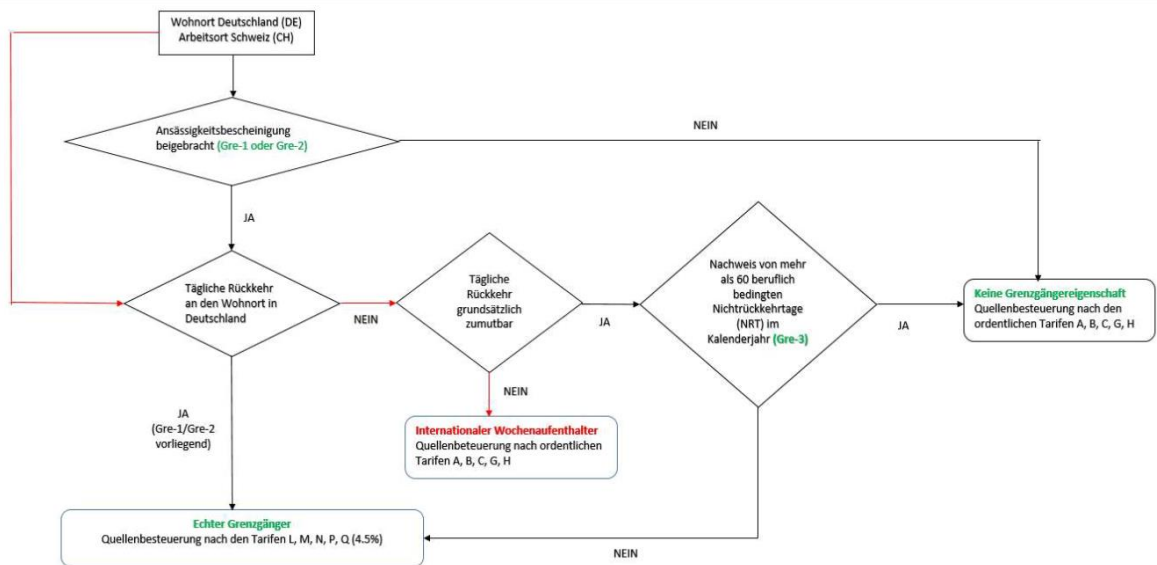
Wohnort Deutschland (DE)
Arbeitsort Schweiz (CH)

Ansässigkeitsbescheinigung beigebracht (Gre-1 oder Gre-2)

NEIN

JA

Tägliche Rückkehr an den Wohnort in Deutschland

NEIN

Tägliche Rückkehr grundsätzlich zumutbar

JA

Nachweis von mehr als 60 beruflich bedingten Nichtrückkehrtage (NRT) im Kalenderjahr (Gre-3)

JA

Keine Grenzgängereigenschaft
Quellenbesteuerung nach den ordentlichen Tarifen A, B, C, G, H

NEIN

Internationaler Wochenaufenthalter
Quellenbeteuerung nach ordentlichen Tarifen A, B, C, G, H

JA
(Gre-1/Gre-2 vorliegend)

Echter Grenzgänger
Quellenbesteuerung nach den Tarifen L, M, N, P, Q (4.5%)

NEIN